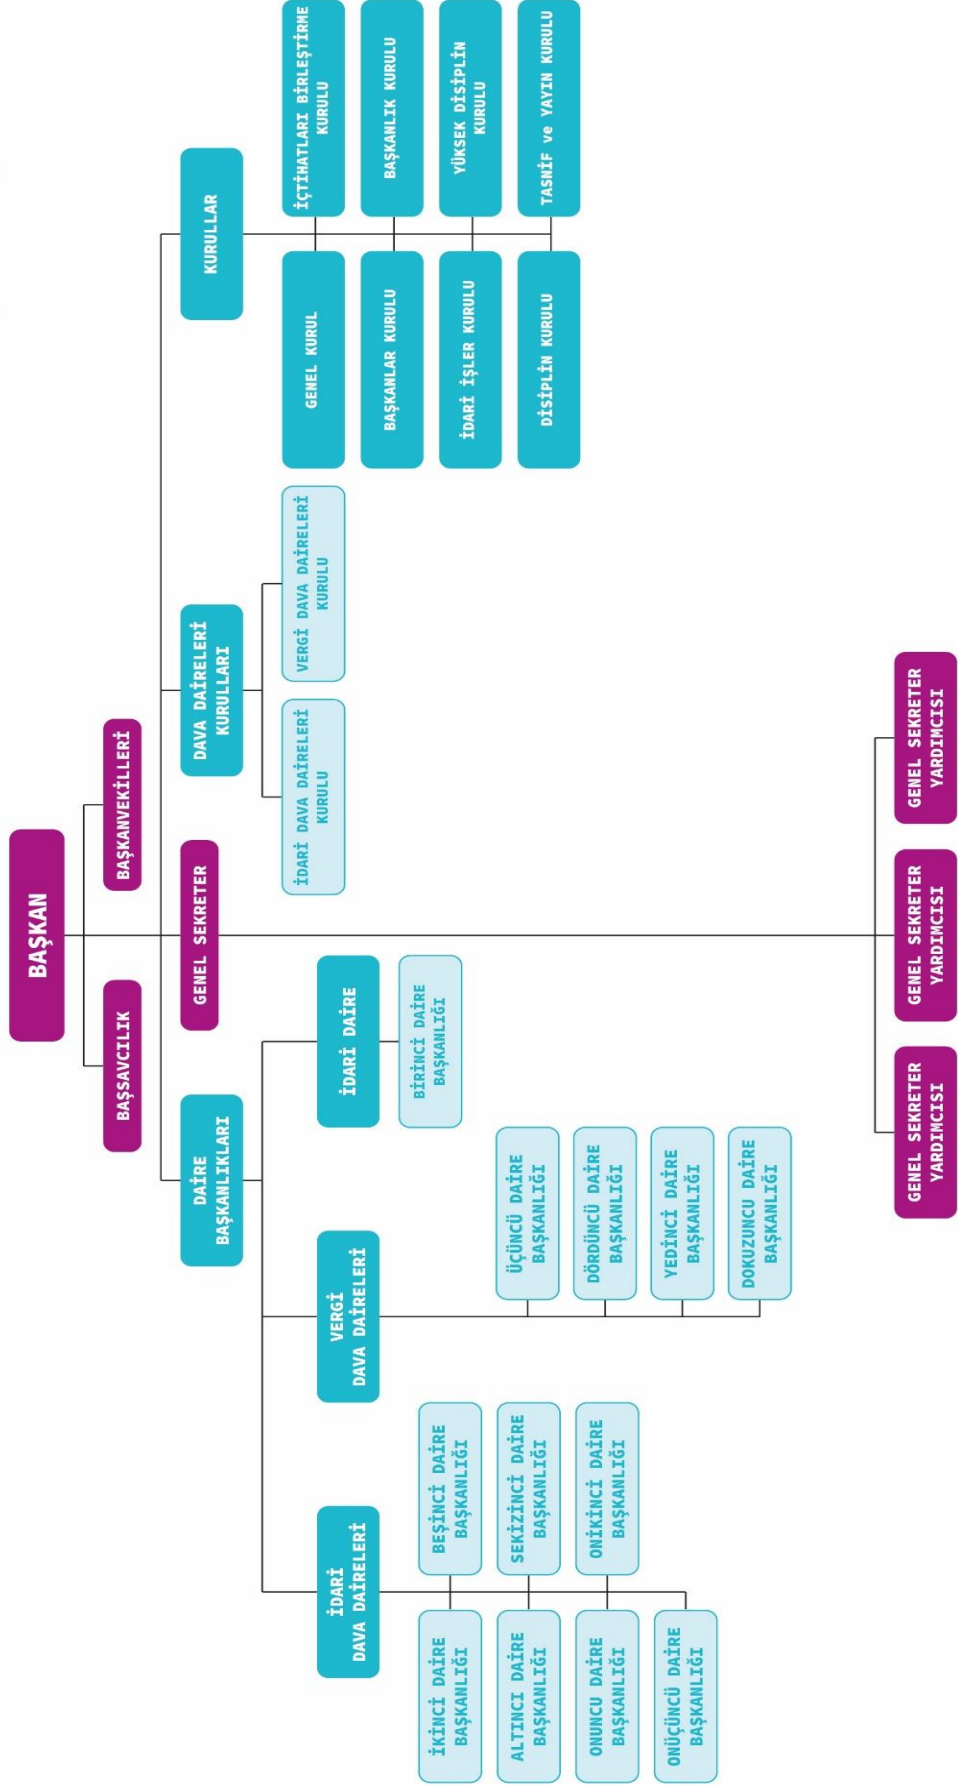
BAŞKAN

BAŞSAVCILIK

BAŞKANVEKİLLERİ

GENEL SEKRETER

DAİRE BAŞKANLIKLARI

DAVA DAİRELERİ KURULLARI

KURULLAR

İÇTİHATLARI BİRLEŞTİRME KURULU

BAŞKANLIK KURULU

YÜKSEK DİSİPLİN KURULU

TASNİF ve YAYIN KURULU

GENEL KURUL

BAŞKANLAR KURULU

İDARİ İŞLER KURULU

DİSİPLİN KURULU

VERGİ DAVA DAİRELERİ KURULU

İDARİ DAVA DAİRELERİ KURULU

İDARİ DAİRE

BİRİNCİ DAİRE BAŞKANLIĞI

VERGİ DAVA DAİRELERİ

ÜÇÜNCÜ DAİRE BAŞKANLIĞI

DÖRDÜNCÜ DAİRE BAŞKANLIĞI

YEDİNCİ DAİRE BAŞKANLIĞI

DOKUZUNCU DAİRE BAŞKANLIĞI

İDARİ DAVA DAİRELERİ

BEŞİNCİ DAİRE BAŞKANLIĞI

SEKİZİNCİ DAİRE BAŞKANLIĞI

ONİKİNCİ DAİRE BAŞKANLIĞI

İKİNCİ DAİRE BAŞKANLIĞI

ALTINCI DAİRE BAŞKANLIĞI

ONUNCU DAİRE BAŞKANLIĞI

ONÜÇÜNCÜ DAİRE BAŞKANLIĞI

GENEL SEKRETER YARDIMCISI

GENEL SEKRETER YARDIMCISI

GENEL SEKRETER YARDIMCISI